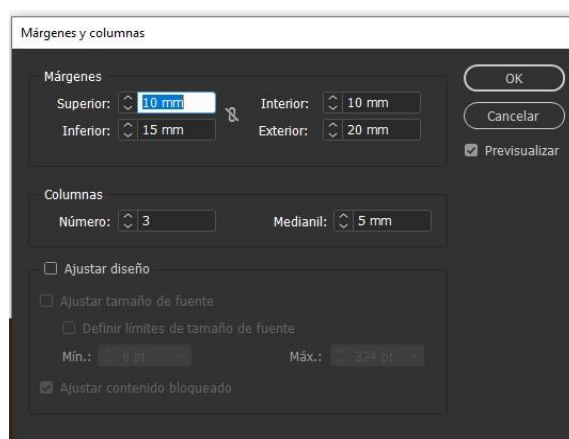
Márgenes y columnas

Márgenes
Superior: 10 mm
Interior: 10 mm
Inferior: 15 mm
Exterior: 20 mm

OK
Cancelar
Previsualizar

Columnas
Número: 3
Medianil: 5 mm

Ajustar diseño
Ajustar tamaño de fuente
Definir límites de tamaño de fuente
Mín.: 6 pt
Máx.: 324 pt
Ajustar contenido bloqueado